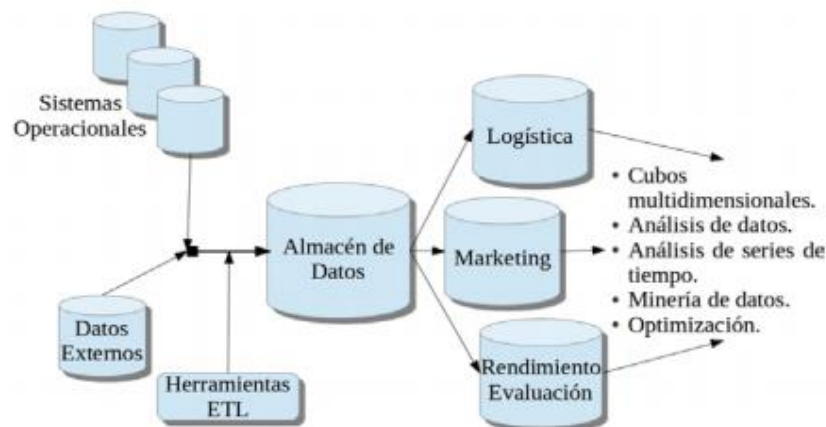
Sistemas Operacionales

Datos Externos

Herramientas ETL

Almacén de Datos

Logística

Marketing

Rendimiento Evaluación

• Cubos multidimensionales.
• Análisis de datos.
• Análisis de series de tiempo.
• Minería de datos.
• Optimización.